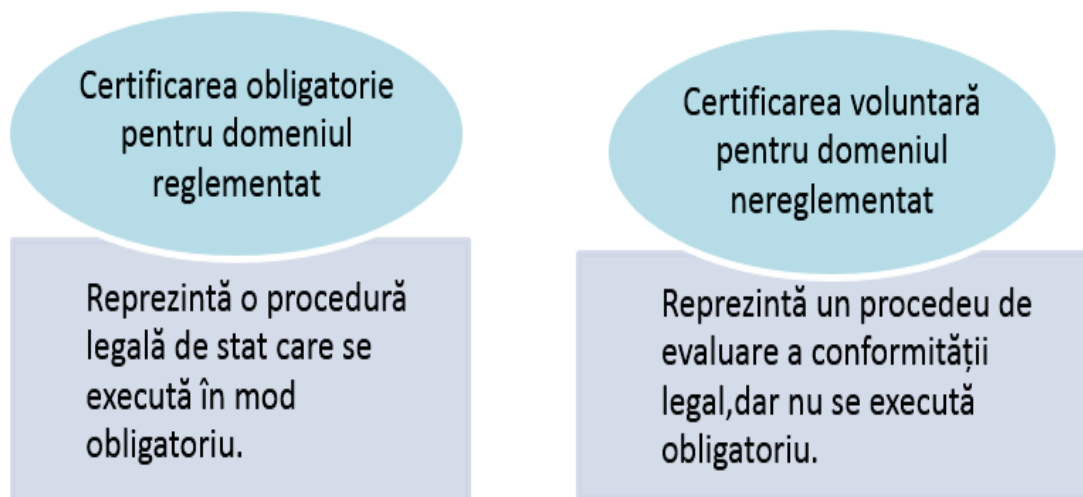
Certificarea obligatorie pentru domeniul reglementat

Reprezintă o procedură legală de stat care se execută în mod obligatoriu.

Certificarea voluntară pentru domeniul nereglementat

Reprezintă un procedeu de evaluare a conformității legal,dar nu se execută obligatoriu.